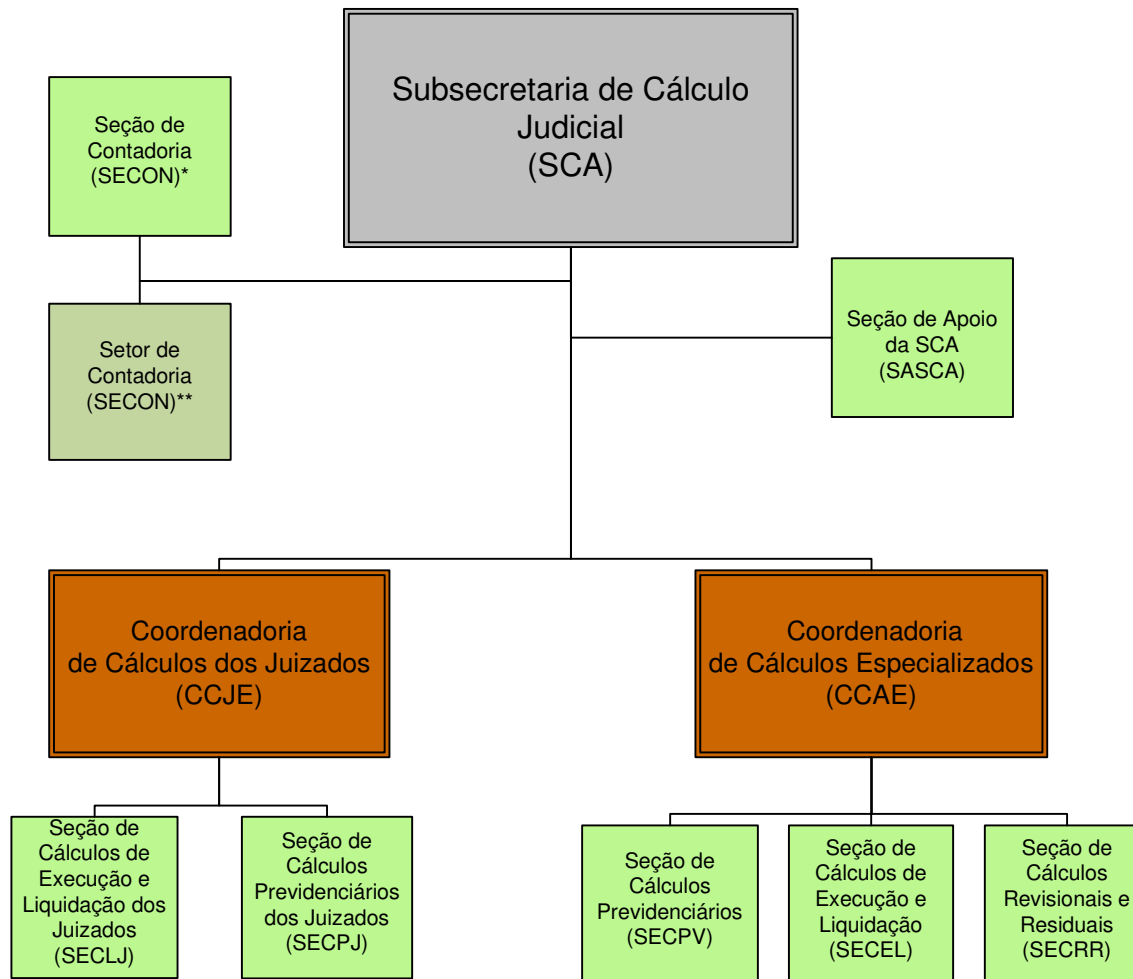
Subsecretaria de Cálculo Judicial (SCA)

Seção de Contadoria (SECON)*

Setor de Contadoria (SECON)**

Seção de Apoio da SCA (SASCA)

Coordenadoria de Cálculos dos Juizados (CCJE)

Coordenadoria de Cálculos Especializados (CCAE)

Seção de Cálculos de Execução e Liquidação dos Juizados (SECLJ)

Seção de Cálculos Previdenciários dos Juizados (SECPJ)

Seção de Cálculos Previdenciários (SECPV)

Seção de Cálculos de Execução e Liquidação (SECEL)

Seção de Cálculos Revisionais e Residuais (SECRR)